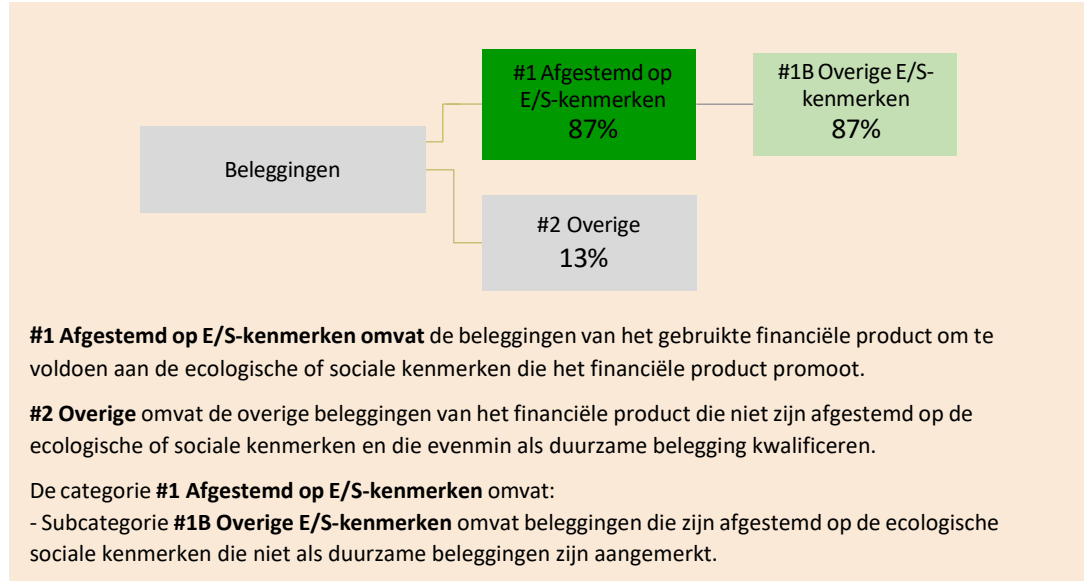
Beleggingen

#1 Afgestemd op E/S-kenmerken
87%

#1B Overige E/S-kenmerken
87%

#2 Overige
13%

**#1 Afgestemd op E/S-kenmerken omvat** de beleggingen van het gebruikte financiële product om te voldoen aan de ecologische of sociale kenmerken die het financiële product promoot.

**#2 Overige** omvat de overige beleggingen van het financiële product die niet zijn afgestemd op de ecologische of sociale kenmerken en die evenmin als duurzame belegging kwalificeren.

De categorie **#1 Afgestemd op E/S-kenmerken** omvat:
- Subcategorie **#1B Overige E/S-kenmerken** omvat beleggingen die zijn afgestemd op de ecologische sociale kenmerken die niet als duurzame beleggingen zijn aangemerkt.